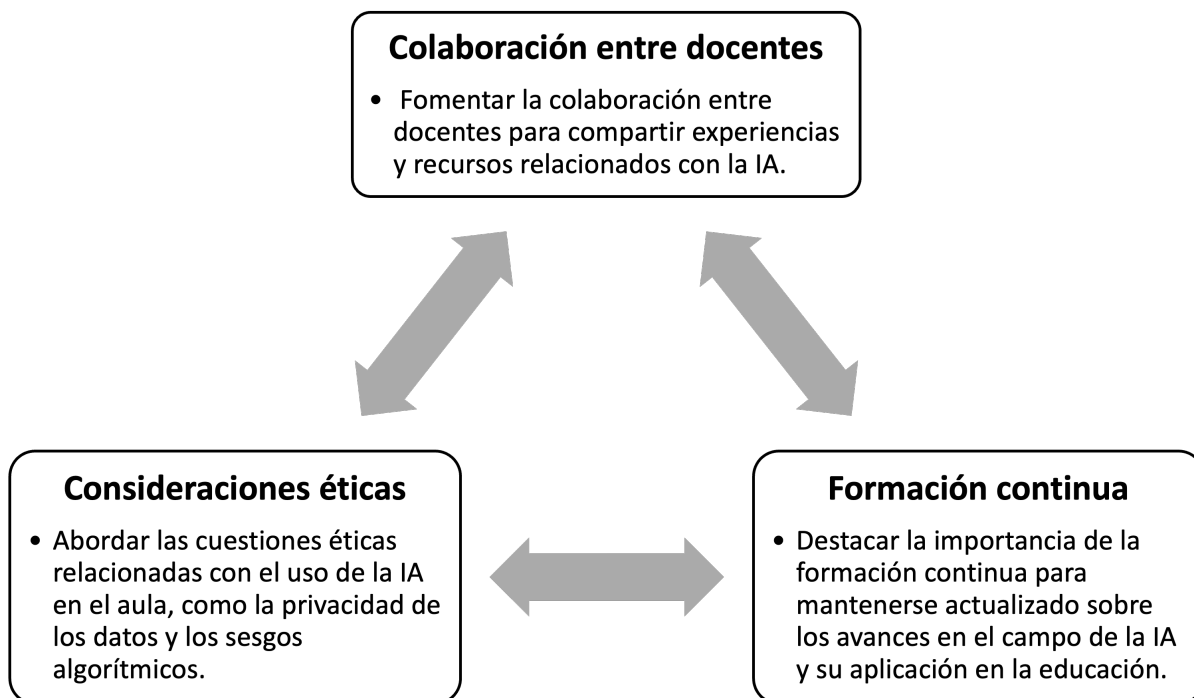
Colaboración entre docentes

• Fomentar la colaboración entre docentes para compartir experiencias y recursos relacionados con la IA.

Consideraciones éticas

• Abordar las cuestiones éticas relacionadas con el uso de la IA en el aula, como la privacidad de los datos y los sesgos algorítmicos.

Formación continua

• Destacar la importancia de la formación continua para mantenerse actualizado sobre los avances en el campo de la IA y su aplicación en la educación.